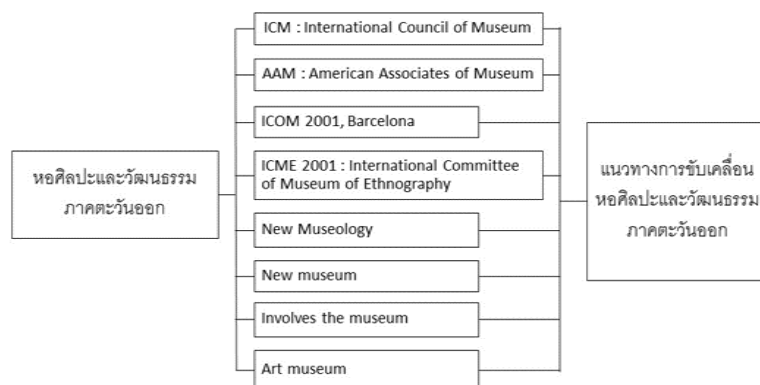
หอศิลปะและวัฒนธรรม ภาคตะวันออก

ICM : International Council of Museum

AAM : American Associates of Museum

ICOM 2001, Barcelona

ICME 2001 : International Committee of Museum of Ethnography

New Museology

New museum

Involves the museum

Art museum

แนวทางการขับเคลื่อน หอศิลปะและวัฒนธรรม ภาคตะวันออก